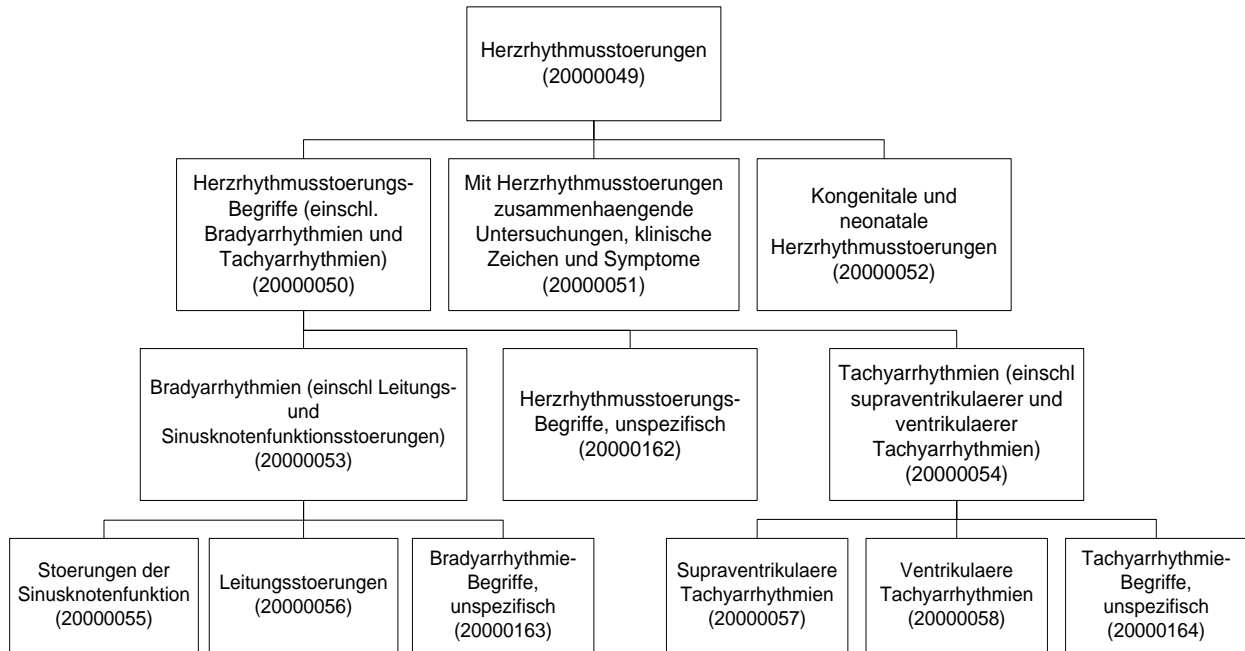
Herzrhythmusstoerungen (20000049)

Herzrhythmusstoerungs-Begriffe (einschl. Bradyarrhythmien und Tachyarrhythmien) (20000050)

Mit Herzrhythmusstoerungen zusammenhaengende Untersuchungen, klinische Zeichen und Symptome (20000051)

Kongenitale und neonatale Herzrhythmusstoerungen (20000052)

Bradyarrhythmien (einschl Leitungs- und Sinusknotenfunktionsstoerungen) (20000053)

Herzrhythmusstoerungs-Begriffe, unspezifisch (20000162)

Tachyarrhythmien (einschl supraventrikulaerer und ventrikulaerer Tachyarrhythmien) (20000054)

Stoerungen der Sinusknotenfunktion (20000055)

Leitungsstoerungen (20000056)

Bradyarrhythmie-Begriffe, unspezifisch (20000163)

Supraventrikulaere Tachyarrhythmien (20000057)

Ventrikulaere Tachyarrhythmien (20000058)

Tachyarrhythmie-Begriffe, unspezifisch (20000164)